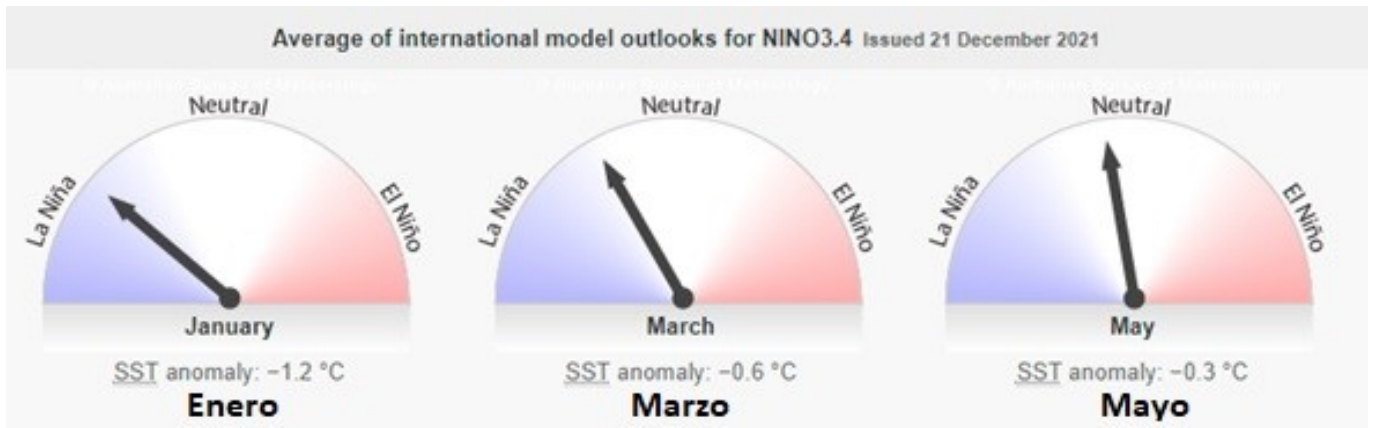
Average of international model outlooks for NINO3.4 Issued 21 December 2021

© Australian Bureau of Meteorology

Neutral

La Niña

El Niño

January

SST anomaly: −1.2 °C

Enero

© Australian Bureau of Meteorology

Neutral

La Niña

El Niño

March

SST anomaly: −0.6 °C

Marzo

© Australian Bureau of Meteorology

Neutral

La Niña

El Niño

May

SST anomaly: −0.3 °C

Mayo